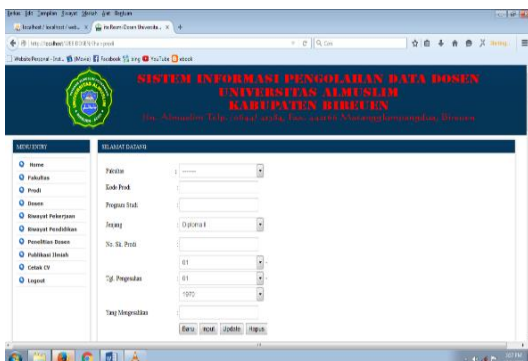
Berkas Edit Tampilan Riwayat Markah Alat Bantuan

localhost / localhost / web... × Sistem Dosen Universita... × +

http://localhost/SIMDOSEN/?a=prodi

Cari

Website Personal - Inst... [Movie] Facebook Bing YouTube ebook

SISTEM INFORMASI PENGOLAHAN DATA DOSEN
UNIVERSITAS ALMUSLIM
KABUPATEN BIREUEN
Jln. Almuslim Telp. (0644) 41384 Fax. 44260 Matanggeulumpangdua, Bireuen

MENU ENTRY

Home
Fakultas
Prodi
Dosen
Riwayat Pekerjaan
Riwayat Pendidikan
Penelitian Dosen
Publikasi Ilmiah
Cetak CV
Logout

SELAMAT DATANG

Fakultas : ------
Kode Prodi
Program Studi
Jenjang : Diploma I
No. Sk. Prodi
Tgl. Pengesahan 01 - 01 - 1970
Tang Mengesahkan

Baru Input Update Hapus